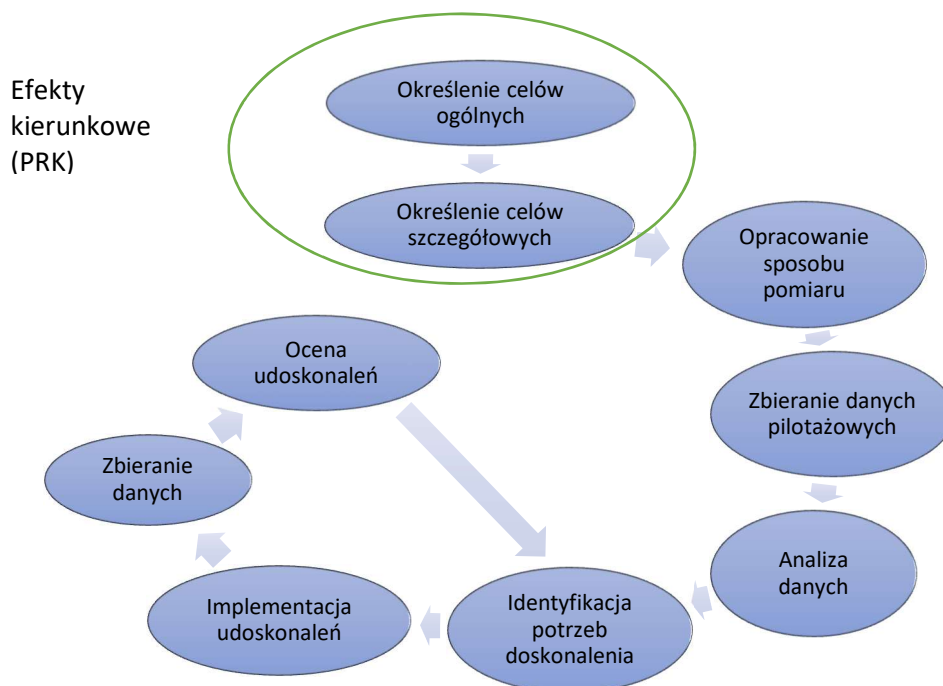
Efekty kierunkowe (PRK)

Określenie celów ogólnych

Określenie celów szczegółowych

Opracowanie sposobu pomiaru

Zbieranie danych pilotażowych

Analiza danych

Identyfikacja potrzeb doskonalenia

Implementacja udoskonaleń

Zbieranie danych

Ocena udoskonaleń